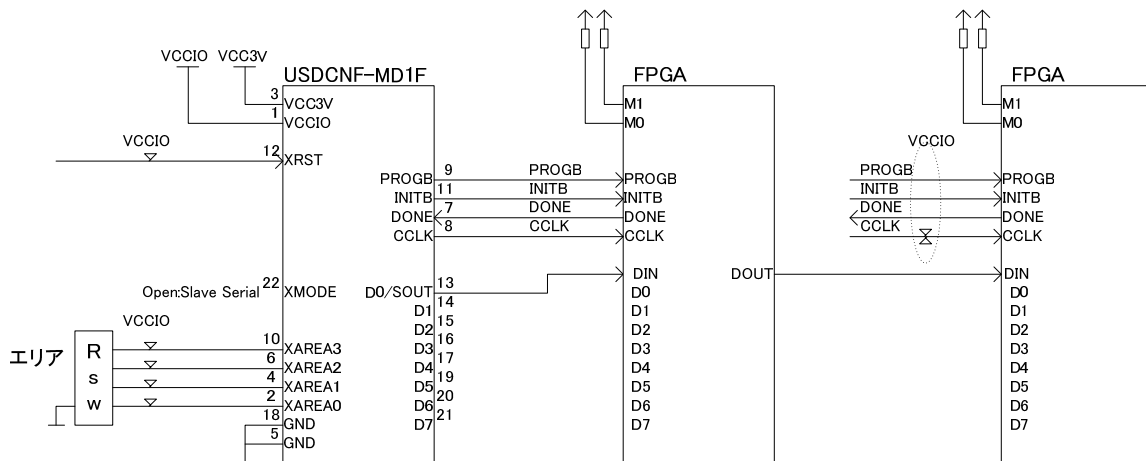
VCCIO VCC3V
USDCNF-MD1F
3 VCC3V
1 VCCIO
VCCIO
12 XRST
PROGB 9
INITB 11
DONE 7
CCLK 8
PROGB
INITB
DONE
CCLK
FPGA
M1
M0
PROGB
INITB
DONE
CCLK
Open:Slave Serial 22 XMODE
D0/SOUT 13
D1 14
D2 15
D3 16
D4 17
D5 19
D6 20
D7 21
DIN
D0
D1
D2
D3
D4
D5
D6
D7
DOUT
VCCIO
PROGB
INITB
DONE
CCLK
FPGA
M1
M0
PROGB
INITB
DONE
CCLK
DIN
D0
D1
D2
D3
D4
D5
D6
D7
VCCIO
エリア
R
s
w
10 XAREA3
6 XAREA2
4 XAREA1
2 XAREA0
18 GND
5 GND